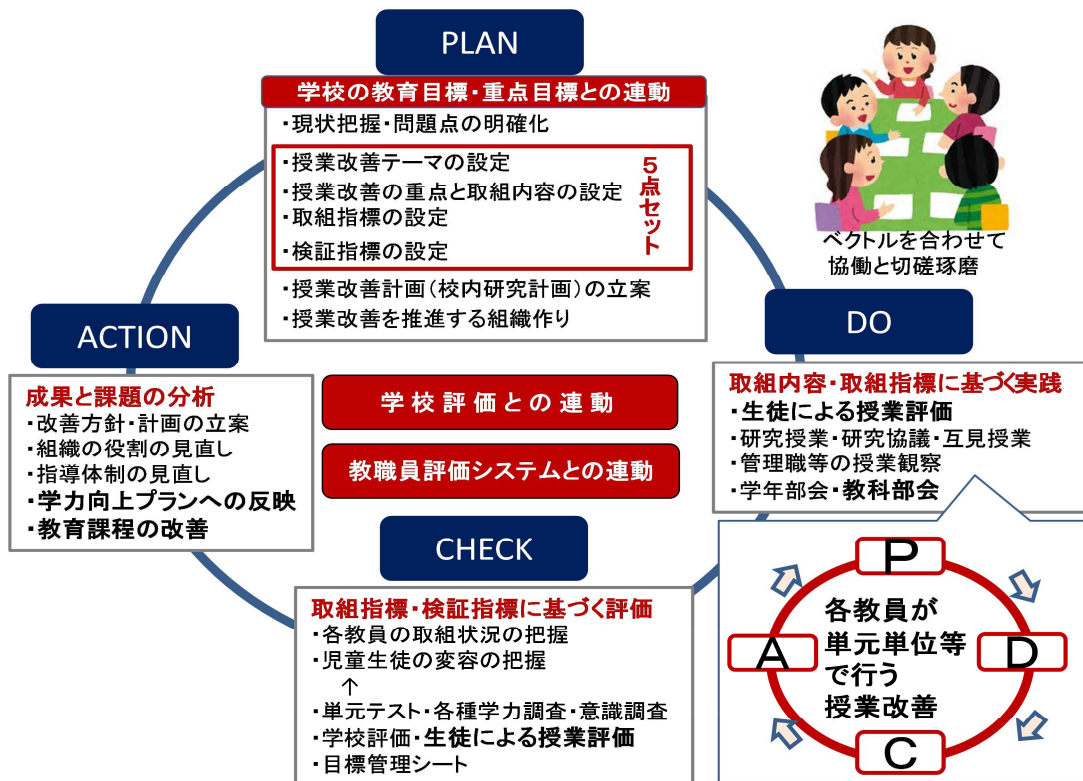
PLAN

学校の教育目標・重点目標との連動

・現状把握・問題点の明確化

・授業改善テーマの設定
・授業改善の重点と取組内容の設定
・取組指標の設定
・検証指標の設定

5点セット

・授業改善計画（校内研究計画）の立案
・授業改善を推進する組織作り

ベクトルを合わせて
協働と切磋琢磨

DO

取組内容・取組指標に基づく実践
・生徒による授業評価
・研究授業・研究協議・互見授業
・管理職等の授業観察
・学年部会・教科部会

ACTION

成果と課題の分析
・改善方針・計画の立案
・組織の役割の見直し
・指導体制の見直し
・学力向上プランへの反映
・教育課程の改善

学校評価との連動

教職員評価システムとの連動

CHECK

取組指標・検証指標に基づく評価
・各教員の取組状況の把握
・児童生徒の変容の把握
↑
・単元テスト・各種学力調査・意識調査
・学校評価・生徒による授業評価
・目標管理シート

P
A
各教員が
単元単位等
で行う
授業改善
D
C